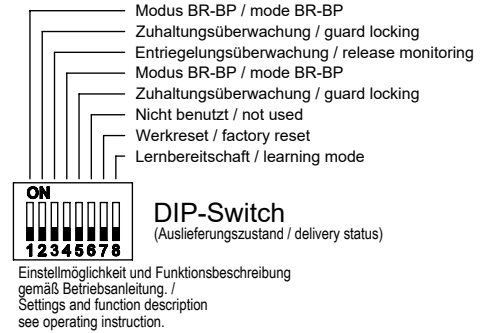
Modus BR-BP / mode BR-BP
Zuhaltungsüberwachung / guard locking
Entriegelungsüberwachung / release monitoring
Modus BR-BP / mode BR-BP
Zuhaltungsüberwachung / guard locking
Nicht benutzt / not used
Werkreset / factory reset
Lernbereitschaft / learning mode

ON
12345678

DIP-Switch
(Auslieferungszustand / delivery status)

Einstellmöglichkeit und Funktionsbeschreibung gemäß Betriebsanleitung. / Settings and function description see operating instruction.